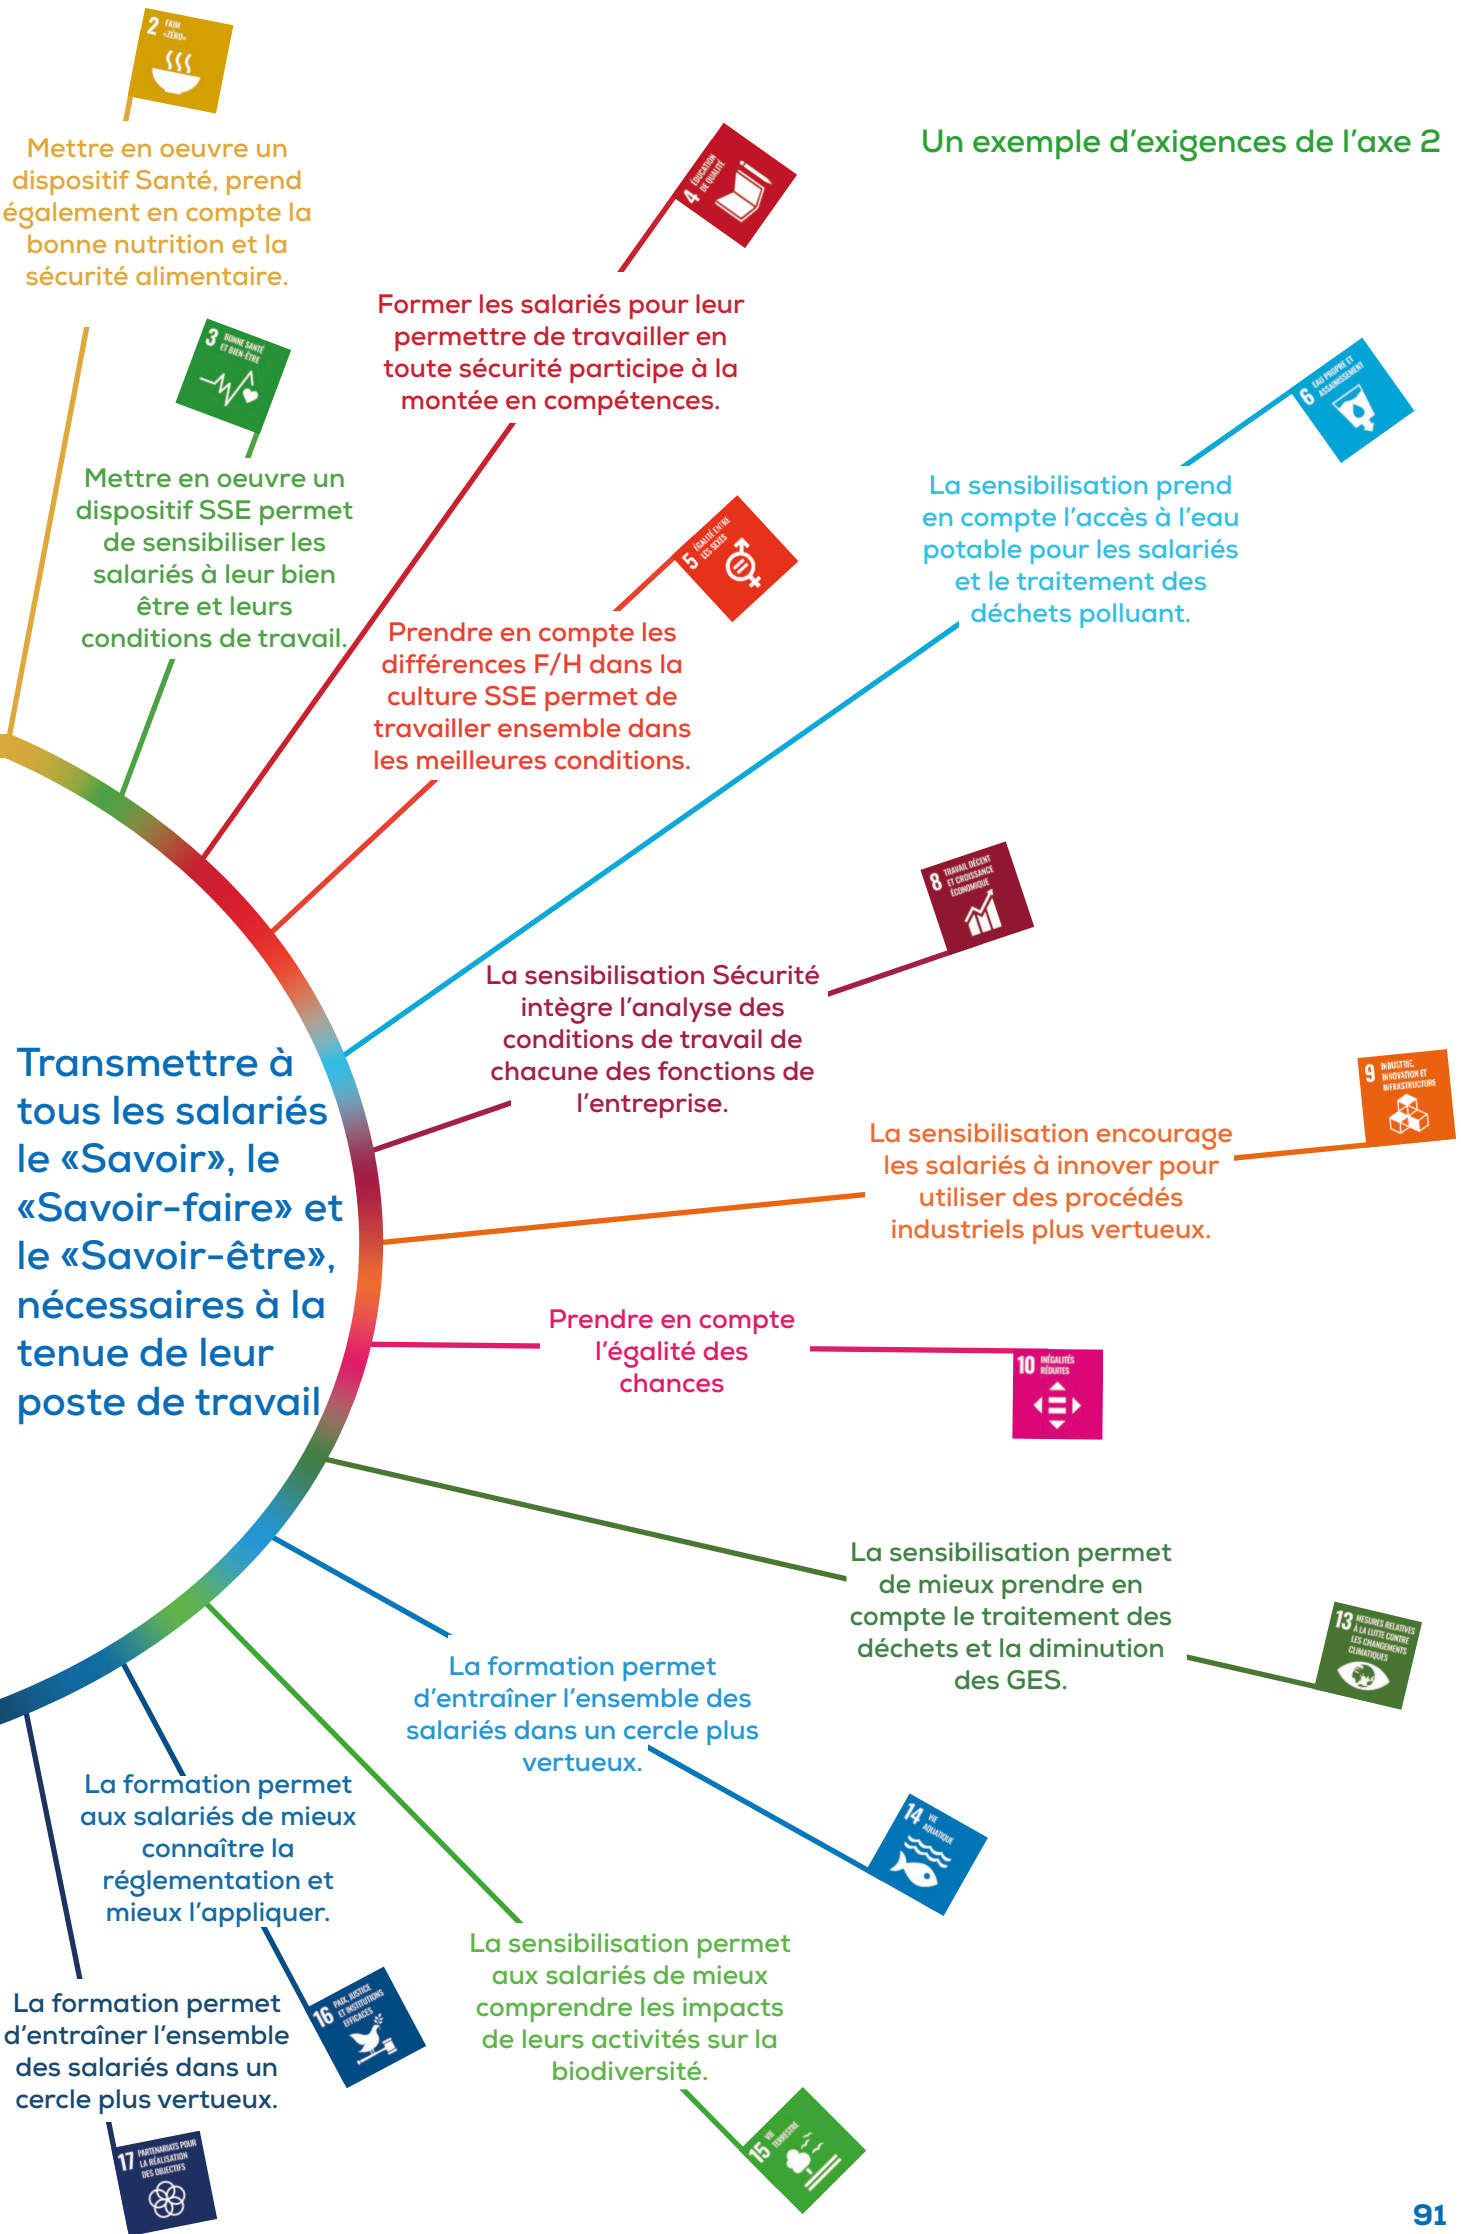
Un exemple d'exigences de l'axe 2

2 FAIM «ZÉRO»

Mettre en oeuvre un dispositif Santé, prend également en compte la bonne nutrition et la sécurité alimentaire.

4 ÉDUCATION DE QUALITÉ

Former les salariés pour leur permettre de travailler en toute sécurité participe à la montée en compétences.

3 BONNE SANTÉ ET BIEN-ÊTRE

Mettre en oeuvre un dispositif SSE permet de sensibiliser les salariés à leur bien être et leurs conditions de travail.

6 EAU PROPRE ET ASSAINISSEMENT

La sensibilisation prend en compte l'accès à l'eau potable pour les salariés et le traitement des déchets polluant.

5 ÉGALITÉ ENTRE LES SEXES

Prendre en compte les différences F/H dans la culture SSE permet de travailler ensemble dans les meilleures conditions.

8 TRAVAIL DÉCENT ET CROISSANCE ÉCONOMIQUE

La sensibilisation Sécurité intègre l'analyse des conditions de travail de chacune des fonctions de l'entreprise.

Transmettre à tous les salariés le «Savoir», le «Savoir-faire» et le «Savoir-être», nécessaires à la tenue de leur poste de travail

9 INDUSTRIE, INNOVATION ET INFRASTRUCTURE

La sensibilisation encourage les salariés à innover pour utiliser des procédés industriels plus vertueux.

Prendre en compte l'égalité des chances

10 INÉGALITÉS RÉDUITES

La sensibilisation permet de mieux prendre en compte le traitement des déchets et la diminution des GES.

13 MESURES RELATIVES À LA LUTTE CONTRE LES CHANGEMENTS CLIMATIQUES

La formation permet d'entraîner l'ensemble des salariés dans un cercle plus vertueux.

14 VIE AQUATIQUE

La formation permet aux salariés de mieux connaître la réglementation et mieux l'appliquer.

16 PAIX, JUSTICE ET INSTITUTIONS EFFICACES

La sensibilisation permet aux salariés de mieux comprendre les impacts de leurs activités sur la biodiversité.

La formation permet d'entraîner l'ensemble des salariés dans un cercle plus vertueux.

17 PARTENARIATS POUR LA RÉALISATION DES OBJECTIFS

15 VIE TERRESTRE

91